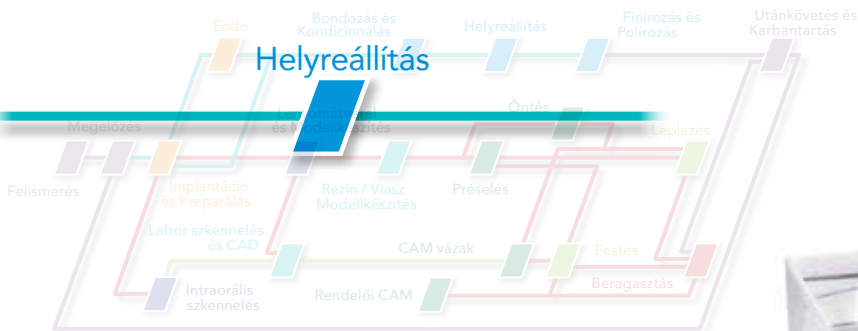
Endo

Bondozás és Kondicionálás

Helyreállítás

Finírozás és Polírozás

Utánkövetés és Karbantartás

Helyreállítás

Megelőzés

Lenyomatvétel és Modellkészítés

Öntés

Leplezés

Felismerés

Implantáció es Preparálás

Rezin / Viasz Modellkészítés

Préselés

Labor szkennelés és CAD

CAM vázak

Festés

Beragasztás

Intraorális szkennelés

Rendelői CAM